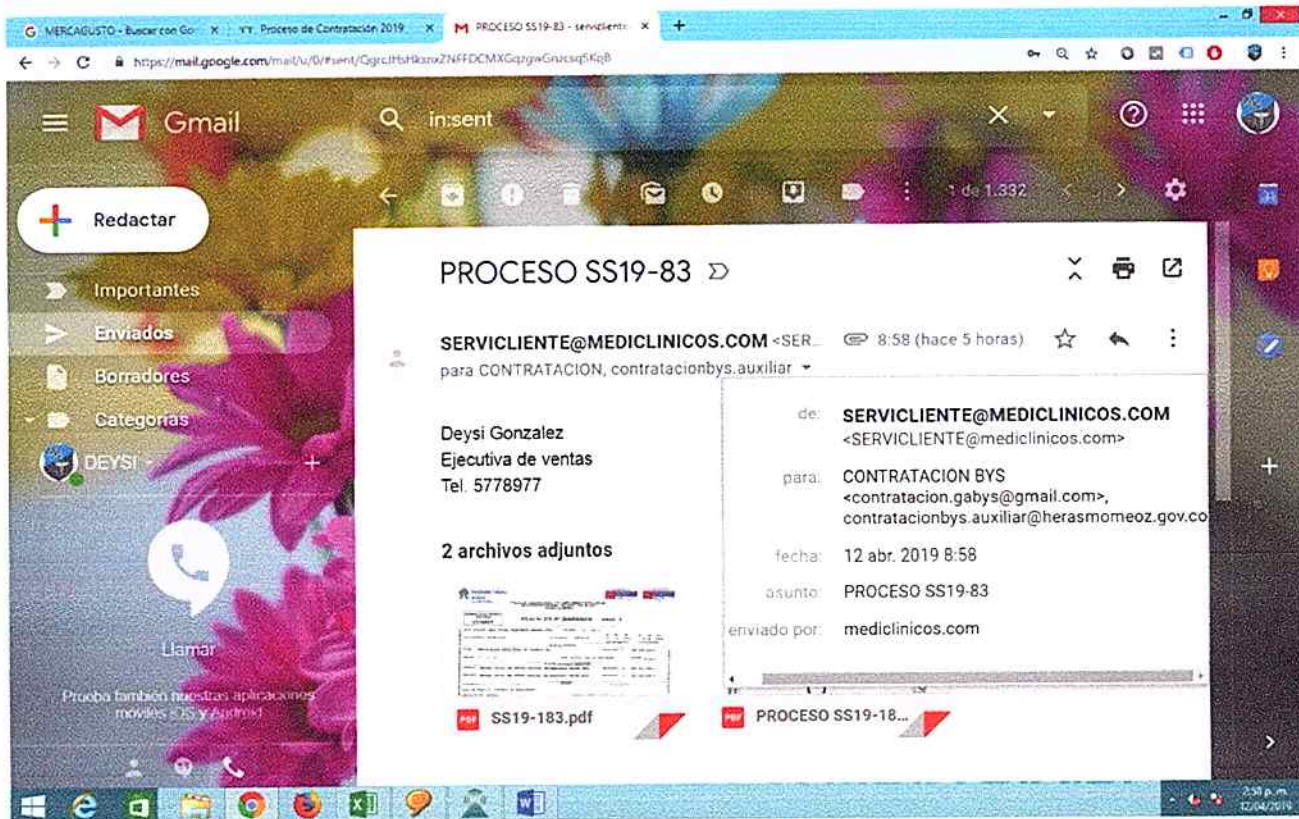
G MERCAGUSTO - Buscar con Go X | YT Proceso de Contratación 2019 X | M PROCESO SS19-83 - serviclient X

https://mail.google.com/mail/u/0/#sent/QgrcJHsHkxnxZNFFDCMXGqzgwGnzcsq5KqB

Gmail

in:sent

1 de 1.332

Redactar

Importantes

Enviados

Borradores

Categorías

DEYSI

Llamar

Prueba también nuestras aplicaciones móviles iOS y Android

PROCESO SS19-83

SERVICLIENTE@MEDICLINICOS.COM <SER...

8:58 (hace 5 horas)

para CONTRATACION, contratacionbys.auxiliar

de: SERVICLIENTE@MEDICLINICOS.COM <SERVICLIENTE@mediclinicos.com>

para: CONTRATACION BYS <contratacion.gabys@gmail.com>, contratacionbys.auxiliar@herasmomeoz.gov.co

fecha: 12 abr. 2019 8:58

asunto: PROCESO SS19-83

enviado por: mediclinicos.com

Deysi Gonzalez
Ejecutiva de ventas
Tel. 5778977

2 archivos adjuntos

SS19-183.pdf

PROCESO SS19-18...

2:58 p.m.
12/04/2019